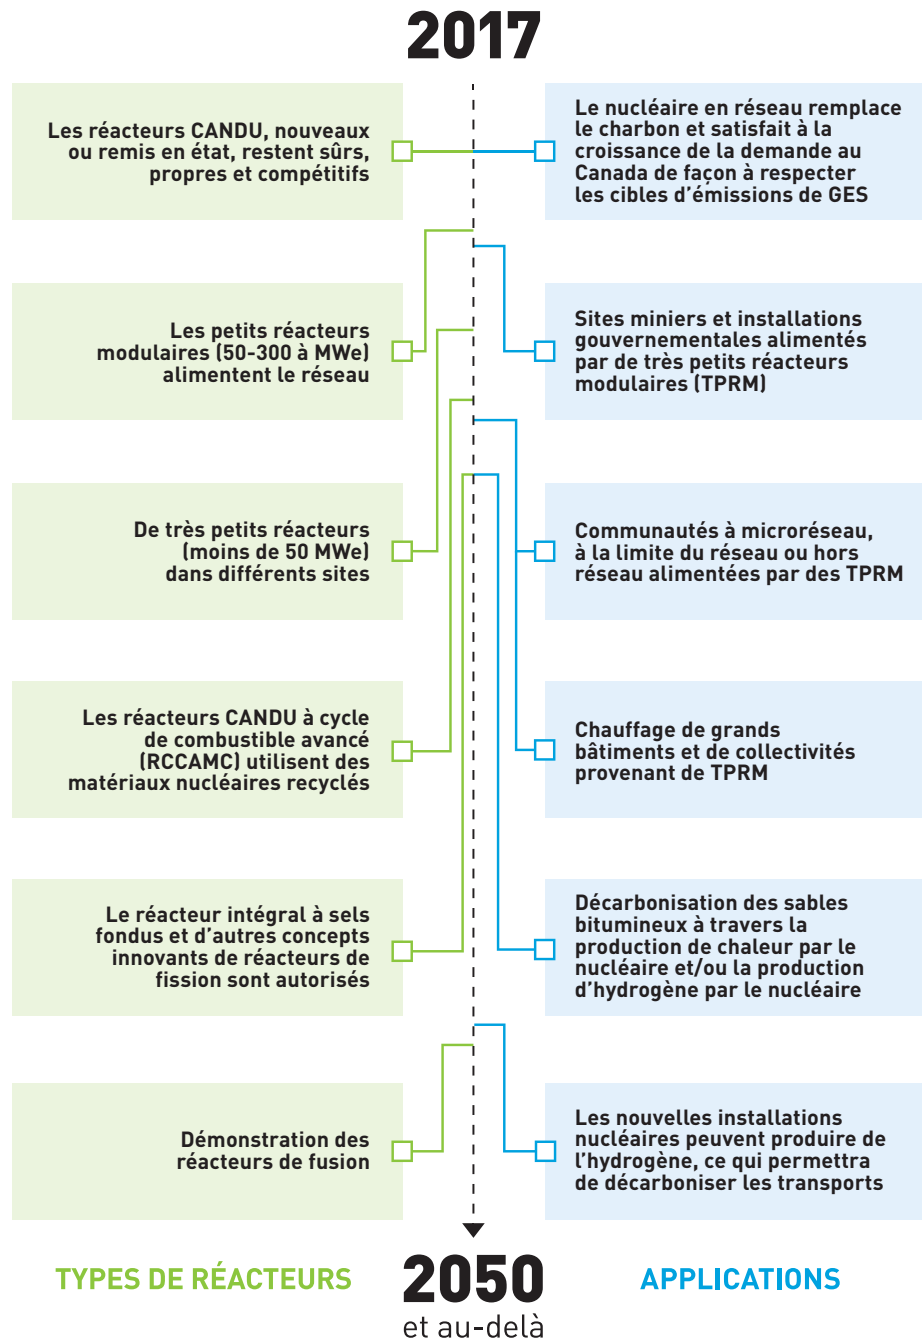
2017

Les réacteurs CANDU, nouveaux ou remis en état, restent sûrs, propres et compétitifs

Le nucléaire en réseau remplace le charbon et satisfait à la croissance de la demande au Canada de façon à respecter les cibles d'émissions de GES

Les petits réacteurs modulaires (50-300 à MWe) alimentent le réseau

Sites miniers et installations gouvernementales alimentés par de très petits réacteurs modulaires (TPRM)

De très petits réacteurs (moins de 50 MWe) dans différents sites

Communautés à microréseau, à la limite du réseau ou hors réseau alimentées par des TPRM

Les réacteurs CANDU à cycle de combustible avancé (RCCAMC) utilisent des matériaux nucléaires recyclés

Chauffage de grands bâtiments et de collectivités provenant de TPRM

Le réacteur intégral à sels fondus et d'autres concepts innovants de réacteurs de fission sont autorisés

Décarbonisation des sables bitumineux à travers la production de chaleur par le nucléaire et/ou la production d'hydrogène par le nucléaire

Démonstration des réacteurs de fusion

Les nouvelles installations nucléaires peuvent produire de l'hydrogène, ce qui permettra de décarboniser les transports

TYPES DE RÉACTEURS

2050 et au-delà

APPLICATIONS